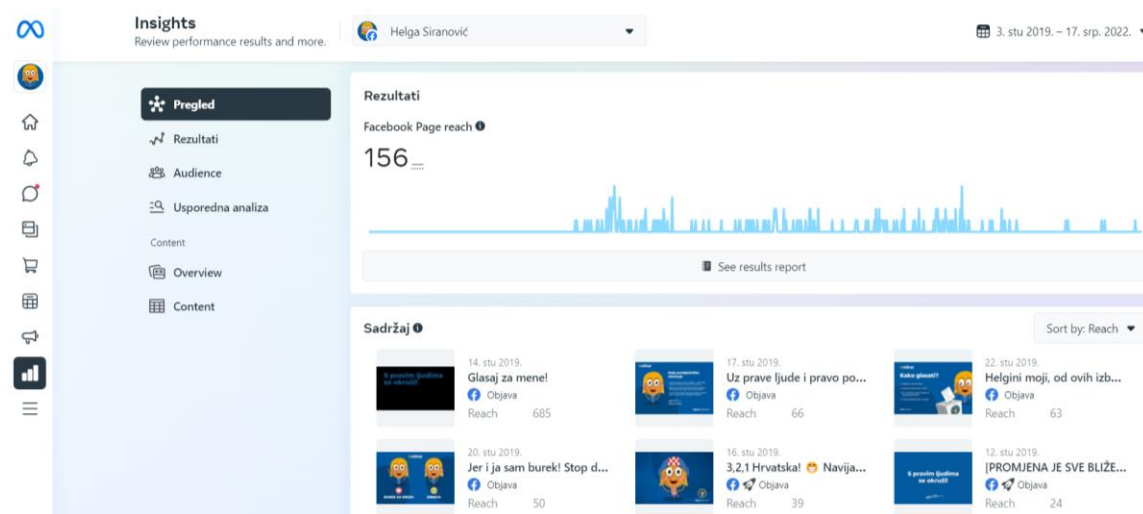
Insights
Review performance results and more.

Helga Siranović

3. stu 2019. – 17. srp. 2022.

Pregled
Rezultati
Audience
Usporedna analiza
Content
Overview
Content

Rezultati
Facebook Page reach
156

See results report

Sadržaj
Sort by: Reach

S pravim ljudima se okruži!
14. stu 2019.
Glasaj za mene!
Objava
Reach 685

17. stu 2019.
Uz prave ljude i pravo po...
Objava
Reach 66

Kako glasati?
22. stu 2019.
Helgini moji, od ovih izb...
Objava
Reach 63

20. stu 2019.
Jer i ja sam burek! Stop d...
Objava
Reach 50

16. stu 2019.
3,2,1 Hrvatska! 😁 Navija...
Objava
Reach 39

S pravim ljudima se okruži!
12. stu 2019.
[PROMJENA JE SVE BLIŽE...
Objava
Reach 24